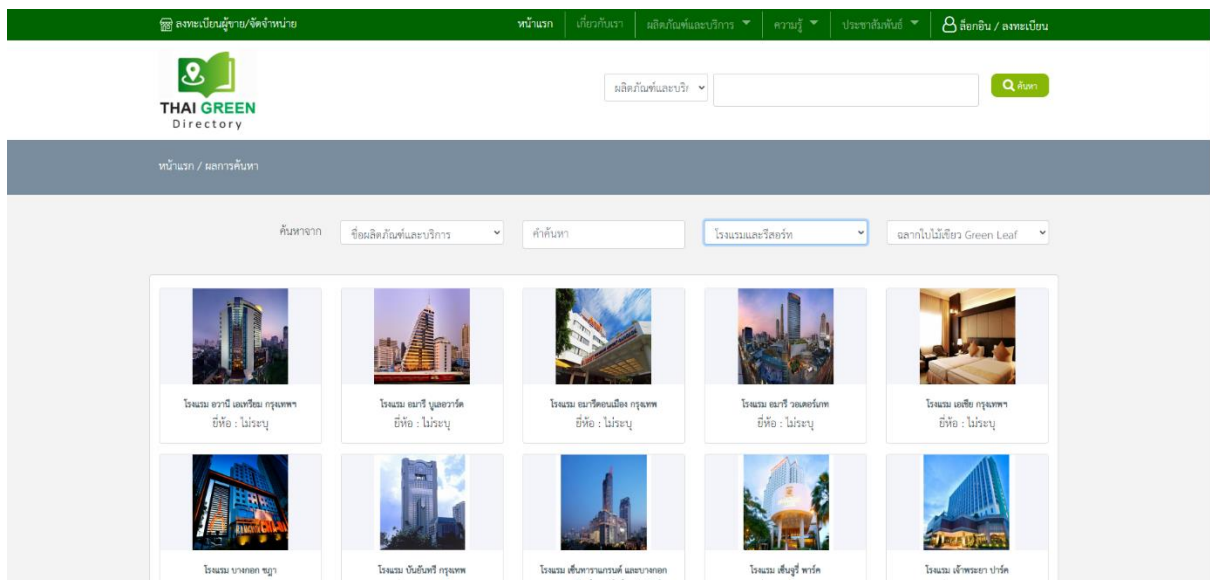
ลงทะเบียนผู้ขาย/จัดจำหน่าย

หน้าแรก | เกี่ยวกับเรา | ผลิตภัณฑ์และบริการ | ความรู้ | ประชาสัมพันธ์ | ล็อกอิน / ลงทะเบียน

THAI GREEN
Directory

ผลิตภัณฑ์และบริก

ค้นหา

หน้าแรก / ผลการค้นหา

ค้นหาจาก | ชื่อผลิตภัณฑ์และบริการ | คำค้นหา | โรงแรมและรีสอร์ท | ฉลากใบไม้เขียว Green Leaf

โรงแรม อวานี แอเทรียม กรุงเทพฯ
ยี่ห้อ : ไม่ระบุ

โรงแรม อมารี บูเลอวาร์ด
ยี่ห้อ : ไม่ระบุ

โรงแรม อมารีดอนเมือง กรุงเทพ
ยี่ห้อ : ไม่ระบุ

โรงแรม อมารี วอเตอร์เกท
ยี่ห้อ : ไม่ระบุ

โรงแรม เอเชีย กรุงเทพฯ
ยี่ห้อ : ไม่ระบุ

โรงแรม บางกอก ชฎา

โรงแรม บันยันทรี กรุงเทพ

โรงแรม เซ็นทาราแกรนด์ และบางกอก

โรงแรม เซ็นจูรี่ พาร์ค

โรงแรม เจ้าพระยา ปาร์ค